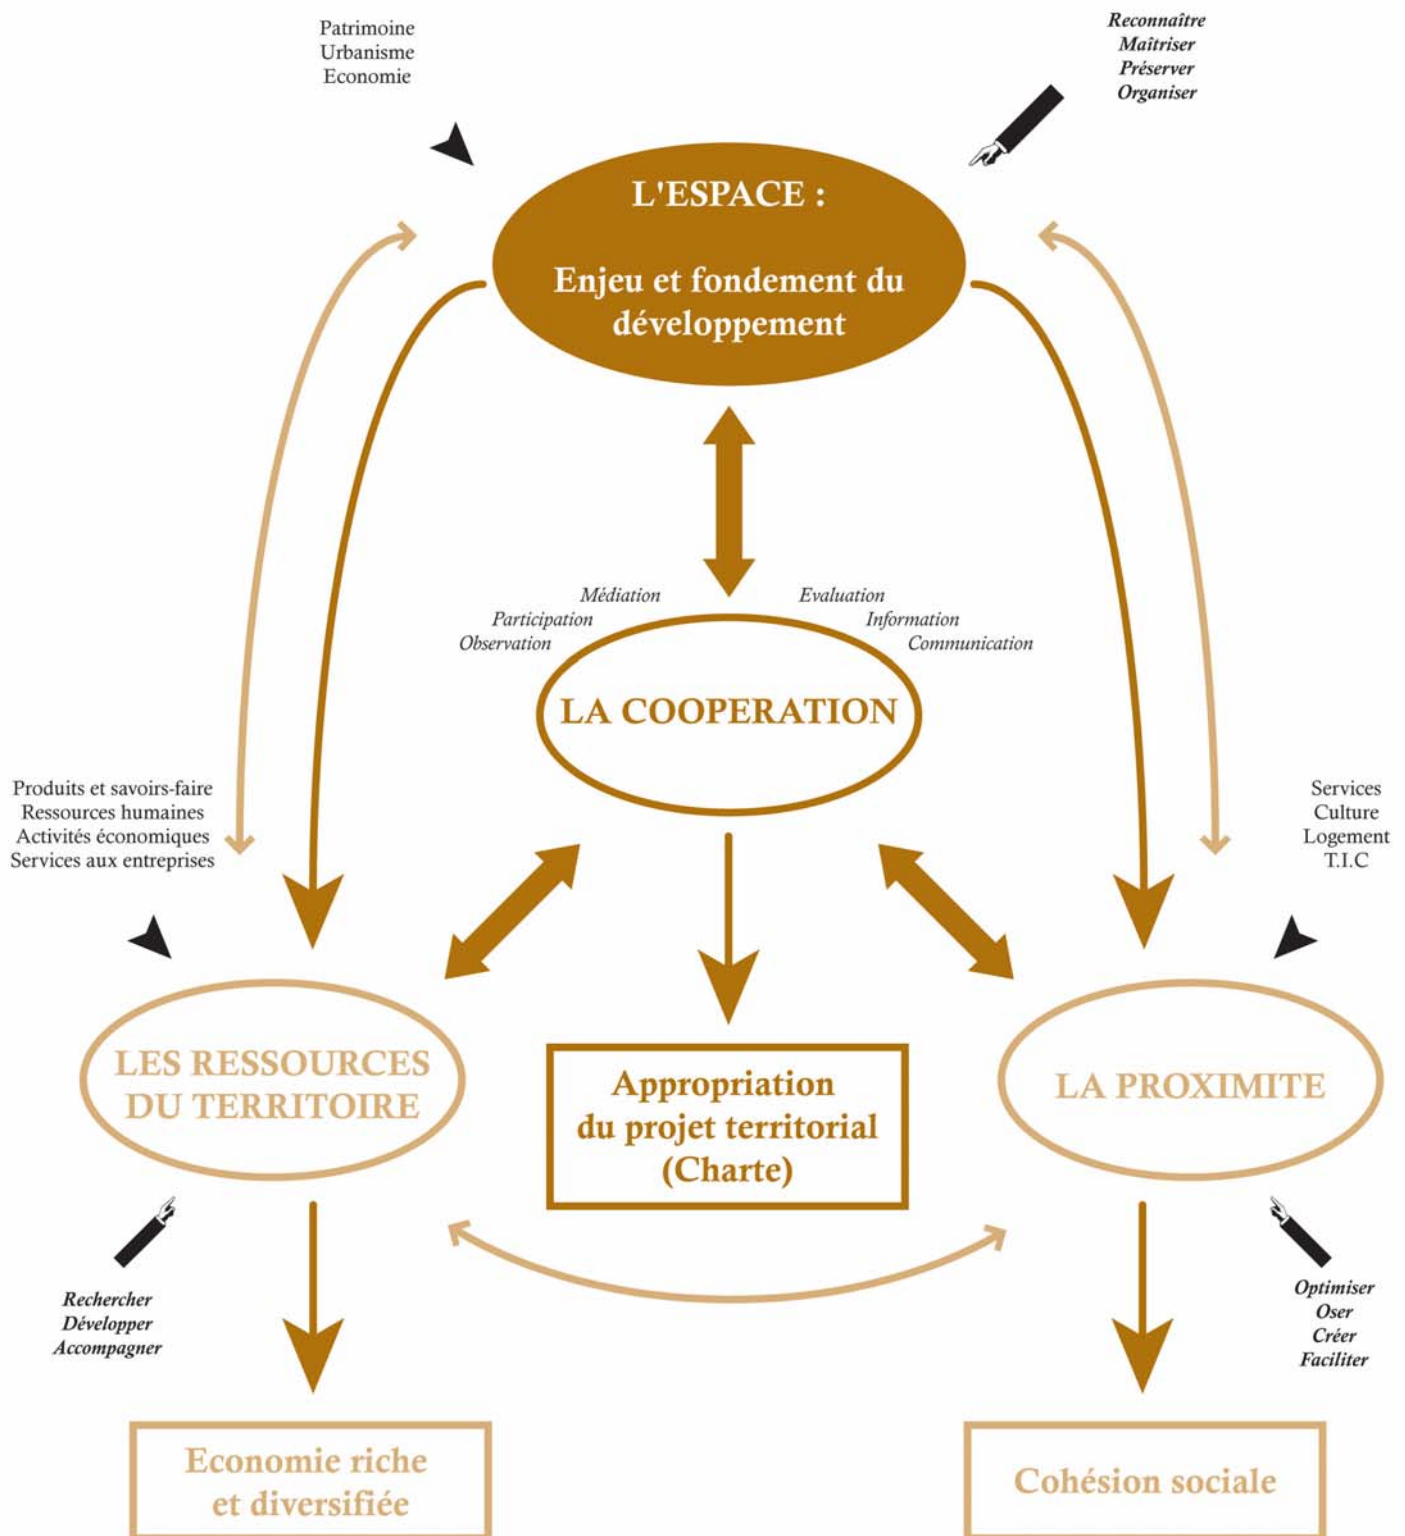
Patrimoine
Urbanisme
Economie

Reconnaître
Maîtriser
Préserver
Organiser

L'ESPACE :

Enjeu et fondement du développement

Médiation
Participation
Observation

Evaluation
Information
Communication

LA COOPERATION

Produits et savoirs-faire
Ressources humaines
Activités économiques
Services aux entreprises

Services
Culture
Logement
T.I.C

LES RESSOURCES DU TERRITOIRE

Appropriation du projet territorial (Charte)

LA PROXIMITE

Rechercher
Développer
Accompagner

Optimiser
Oser
Créer
Faciliter

Economie riche et diversifiée

Cohésion sociale